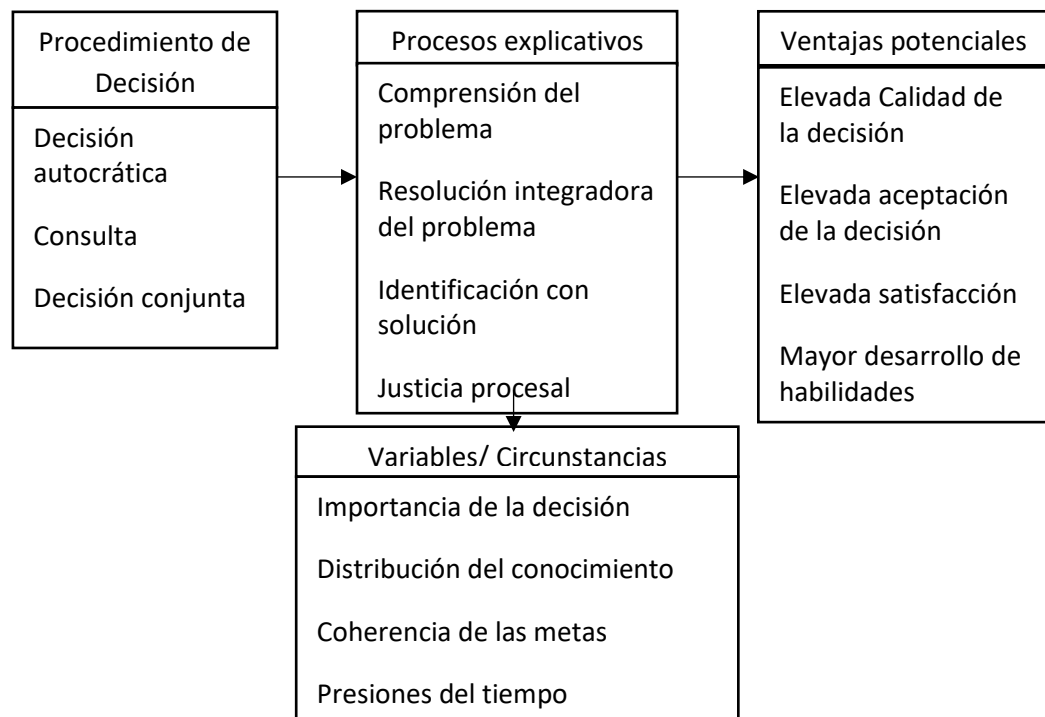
Procedimiento de Decisión

Decisión autocrática

Consulta

Decisión conjunta

Procesos explicativos

Comprensión del problema

Resolución integradora del problema

Identificación con solución

Justicia procesal

Ventajas potenciales

Elevada Calidad de la decisión

Elevada aceptación de la decisión

Elevada satisfacción

Mayor desarrollo de habilidades

Variables/ Circunstancias

Importancia de la decisión

Distribución del conocimiento

Coherencia de las metas

Presiones del tiempo